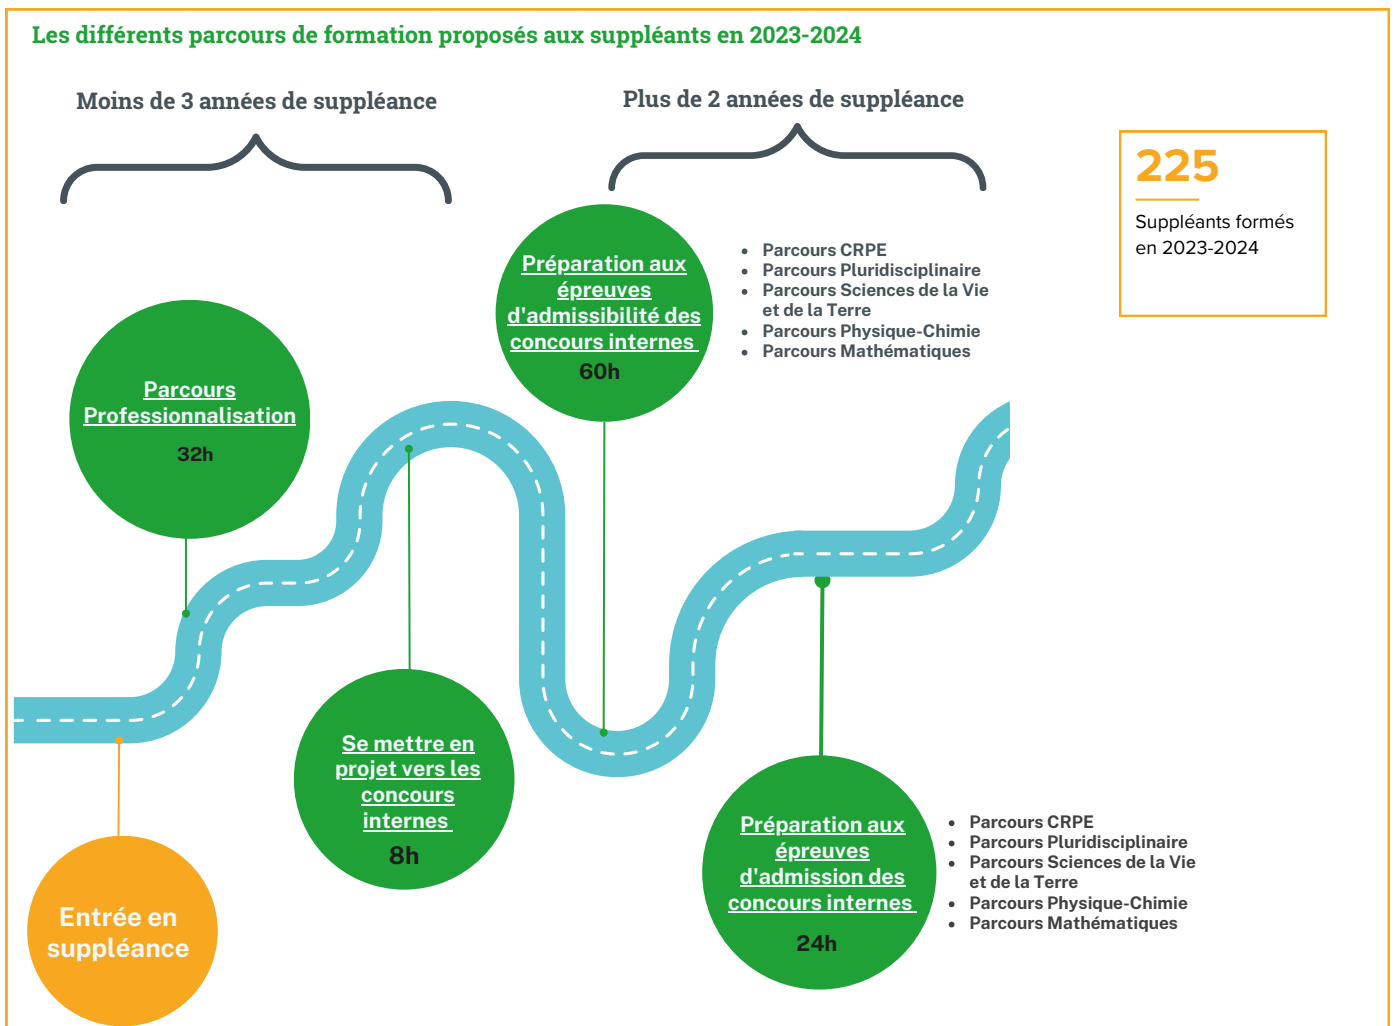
Les différents parcours de formation proposés aux suppléants en 2023-2024

Moins de 3 années de suppléance

Plus de 2 années de suppléance

225

Suppléants formés en 2023-2024

Préparation aux épreuves d'admissibilité des concours internes

60h

- Parcours CRPE
- Parcours Pluridisciplinaire
- Parcours Sciences de la Vie et de la Terre
- Parcours Physique-Chimie
- Parcours Mathématiques

Parcours Professionnalisation

32h

Se mettre en projet vers les concours internes

8h

Préparation aux épreuves d'admission des concours internes

24h

- Parcours CRPE
- Parcours Pluridisciplinaire
- Parcours Sciences de la Vie et de la Terre
- Parcours Physique-Chimie
- Parcours Mathématiques

Entrée en suppléance